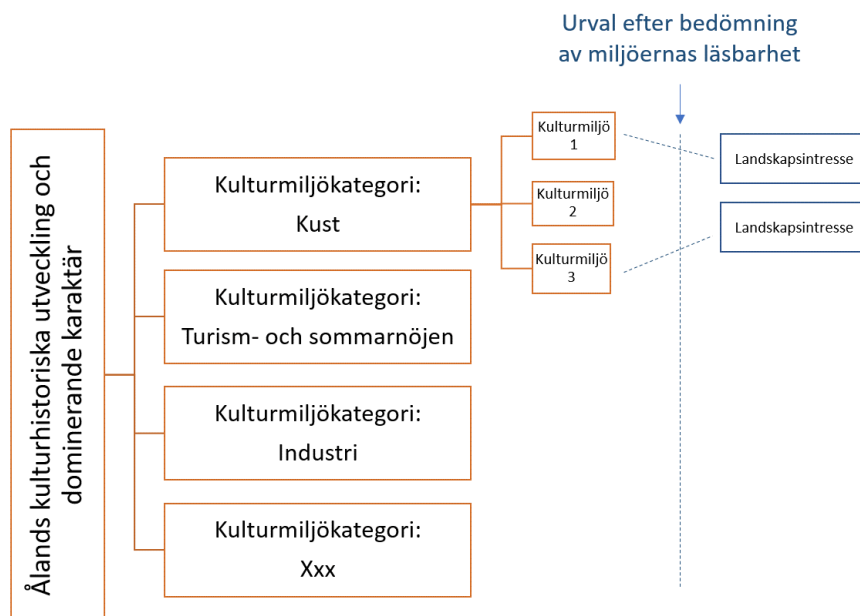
Urval efter bedömning av miljöernas läsbarhet

Ålands kulturhistoriska utveckling och dominerande karaktär

Kulturmiljökategori: Kust

Kulturmiljökategori: Turism- och sommarnöjen

Kulturmiljökategori: Industri

Kulturmiljökategori: Xxx

Kulturmiljö 1

Kulturmiljö 2

Kulturmiljö 3

Landskapsintresse

Landskapsintresse